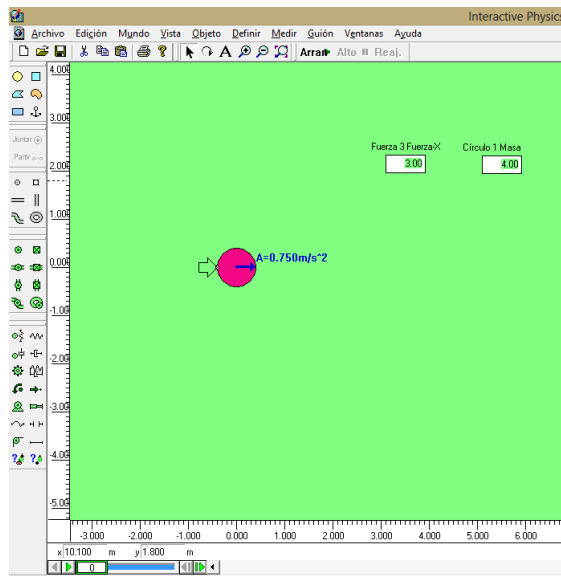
Interactive Physics

Archivo Edición Mundo Vista Objeto Definir Medir Guión Ventanas Ayuda

Arrar Alto Reaj.

Juntar
Partir

4.00
3.00
2.00
1.00
0.00
-1.00
-2.00
-3.00
-4.00
-5.00

Fuerza 3 Fuerza-X
3.00
Círculo 1 Masa
4.00

A=0.750m/s^2

-3.000 -2.000 -1.000 0.000 1.000 2.000 3.000 4.000 5.000 6.000

x 10.100 m y 1.800 m

0